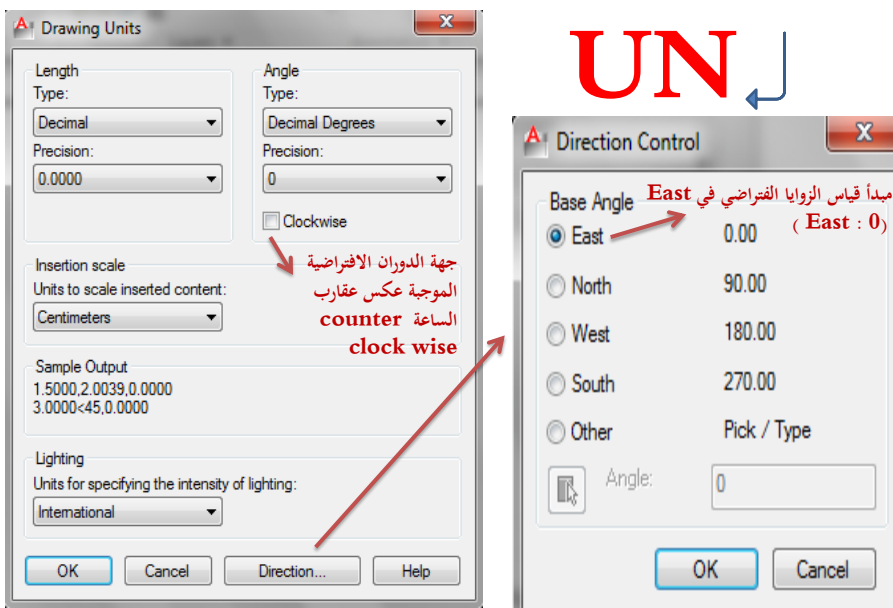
Drawing Units

Length
Type:
Decimal
Precision:
0.0000

Angle
Type:
Decimal Degrees
Precision:
0
Clockwise

Insertion scale
Units to scale inserted content:
Centimeters

Sample Output
1.5000,2.0039,0.0000
3.0000<45,0.0000

Lighting
Units for specifying the intensity of lighting:
International

OK Cancel Direction... Help

UN

جهة الدوران الافتراضية الموجبة عكس عقارب الساعة counter clock wise

Direction Control

Base Angle
مبدأ قياس الزوايا الفتراضي في East
( East : 0)
East 0.00
North 90.00
West 180.00
South 270.00
Other Pick / Type
Angle: 0

OK Cancel